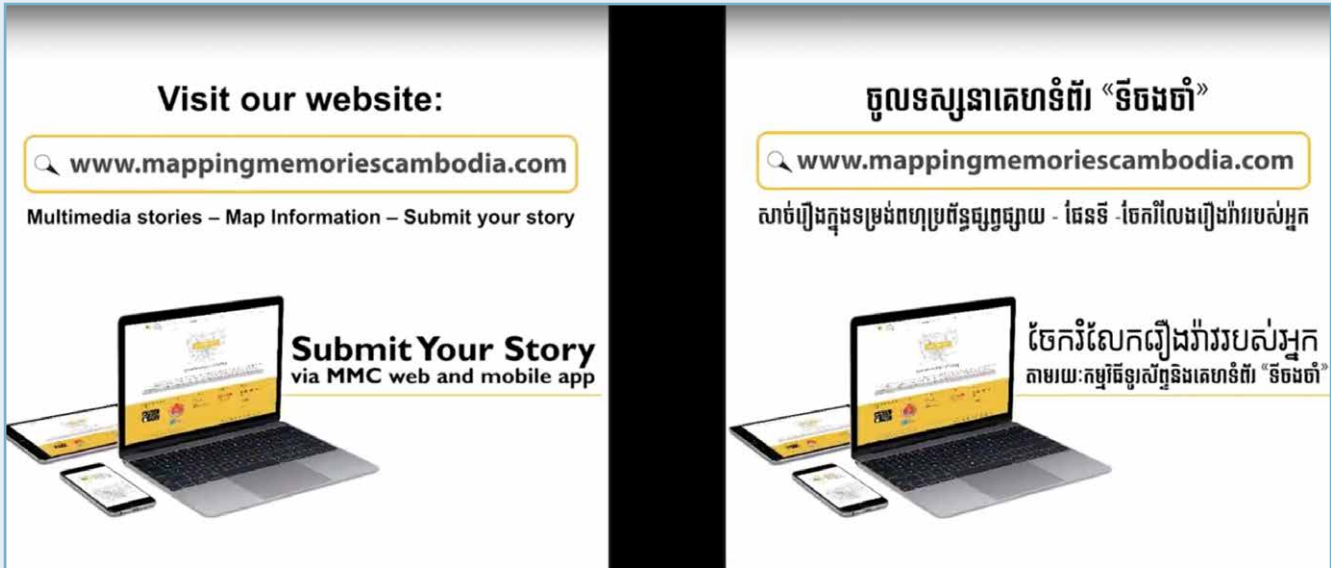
Visit our website:

www.mappingmemoriescambodia.com

Multimedia stories – Map Information – Submit your story

Submit Your Story
via MMC web and mobile app

ចូលទស្សនាគេហទំព័រ «ទីចងចាំ»

www.mappingmemoriescambodia.com

សាច់រឿងក្នុងទម្រង់ពហុប្រព័ន្ធផ្សព្វផ្សាយ - ផែនទី -ចែករំលែករឿងរ៉ាវរបស់អ្នក

ចែករំលែករឿងរ៉ាវរបស់អ្នក
តាមរយៈកម្មវិធីទូរស័ព្ទនិងគេហទំព័រ «ទីចងចាំ»